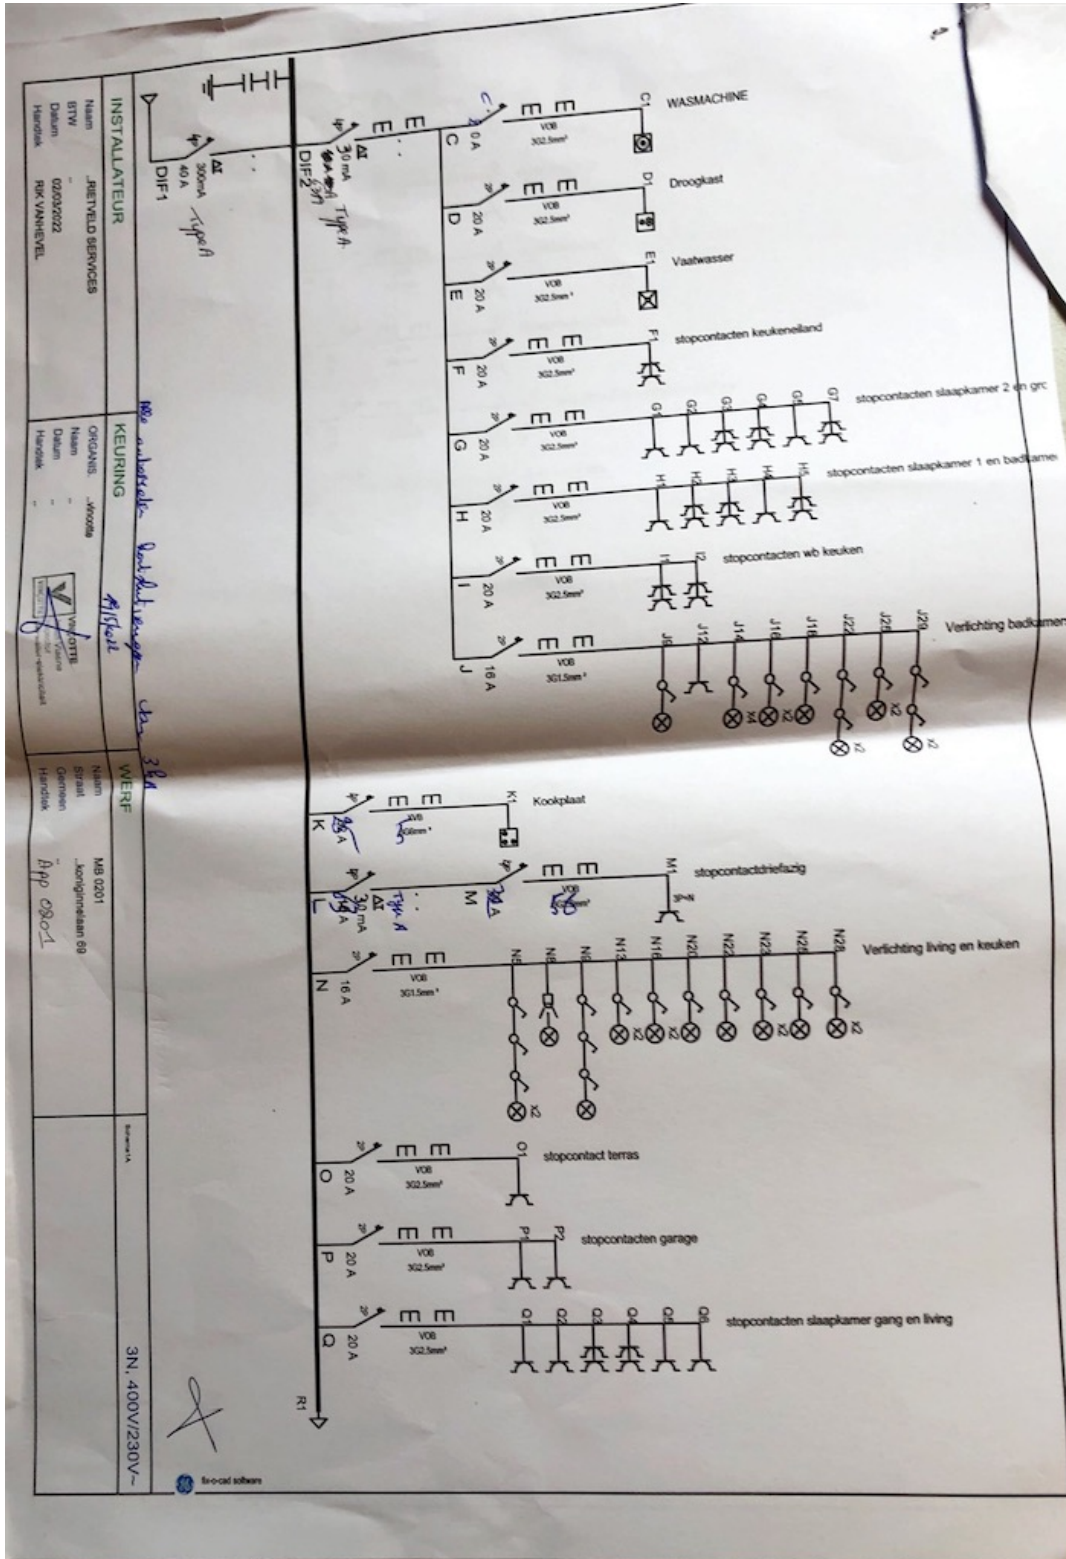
DIF1
40 A
300mA
Type A

DIF2
30 mA
Type A

C
20 A
VOB
3G2.5mm²
C1
WASMACHINE

D
20 A
VOB
3G2.5mm²
D1
Droogkast

E
20 A
VOB
3G2.5mm²
E1
Vaatwasser

F
20 A
VOB
3G2.5mm²
F1
stopcontacten keukeneiland

G
20 A
VOB
3G2.5mm²
G1 G2 G3 G4 G5 G7
stopcontacten slaapkamer 2 en grc

H
20 A
VOB
3G2.5mm²
H1 H2 H3 H4 H5
stopcontacten slaapkamer 1 en badkamer

I
20 A
VOB
3G2.5mm²
I1 I2
stopcontacten wb keuken

J
16 A
VOB
3G1.5mm²
J6 J12 J14 J16 J18 J22 J26 J29
Verlichting badkamer
x4 x2 x2 x2 x2

K
VOB
K1
Kookplaat

L
30 mA
Type A
M
M1
stopcontactdriefazig
3P+N

N
16 A
VOB
3G1.5mm²
N5 N8 N9 N13 N16 N20 N22 N23 N26 N28
Verlichting living en keuken
x2 x2 x2 x2 x2 x2

O
20 A
VOB
3G2.5mm²
O1
stopcontact terras

P
20 A
VOB
3G2.5mm²
P1 P2
stopcontacten garage

Q
20 A
VOB
3G2.5mm²
Q1 Q2 Q3 Q4 Q5 Q6
stopcontacten slaapkamer gang en living

R1

INSTALLATEUR
Naam ..RIETVELD SERVICES
BTW
Datum 02/03/2022
Handtek RIK VANHEVEL

KEURING
ORGANIS. ..Vincotte
Naam -
Datum -
Handtek -
Vinçotte

Alle onderdelen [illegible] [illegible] 3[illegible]
Afgekeurd

WERF
Naam MB 0201
Straat ..koninginnelaan 69
Gemeen
Handtek App 0201

Schema A
3N, 400V/230V~
fix-o-cad software